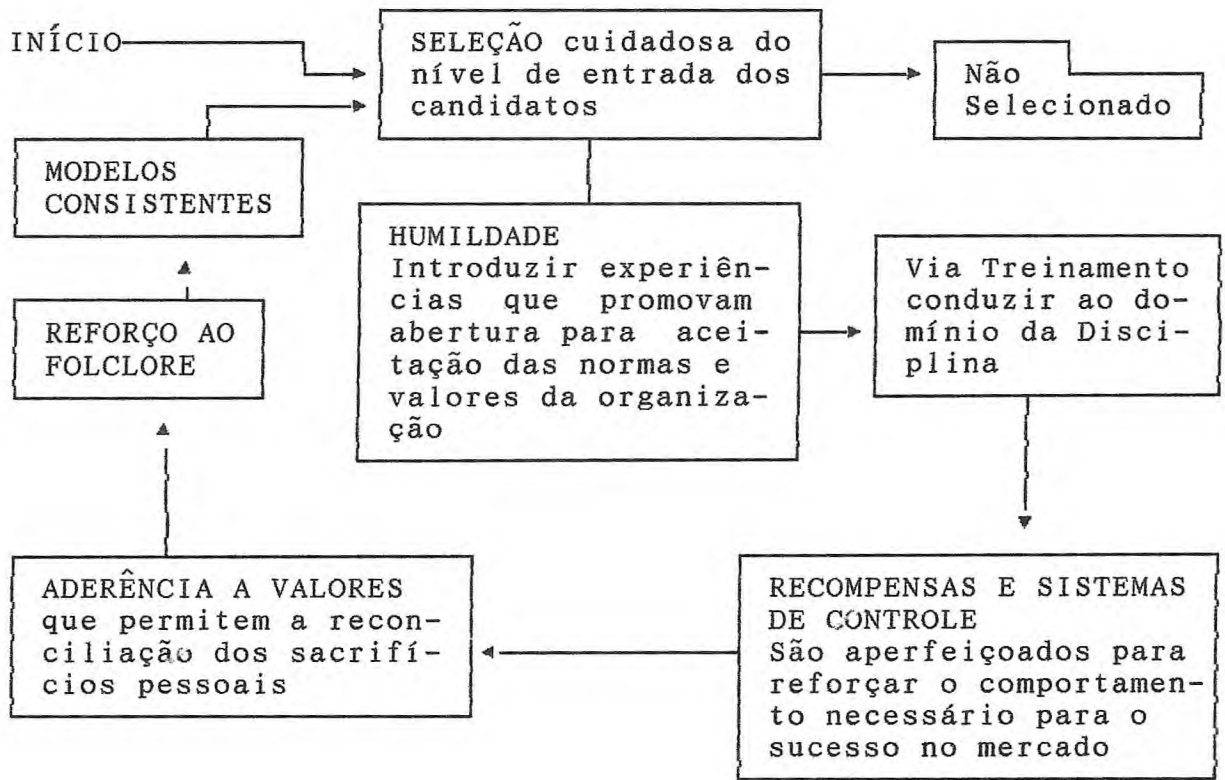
INÍCIO

SELEÇÃO cuidadosa do nível de entrada dos candidatos

Não Selecionado

MODELOS CONSISTENTES

HUMILDADE
Introduzir experiências que promovam abertura para aceitação das normas e valores da organização

Via Treinamento conduzir ao domínio da Disciplina

REFORÇO AO FOLCLORE

ADERÊNCIA A VALORES que permitem a reconciliação dos sacrifícios pessoais

RECOMPENSAS E SISTEMAS DE CONTROLE
São aperfeiçoados para reforçar o comportamento necessário para o sucesso no mercado